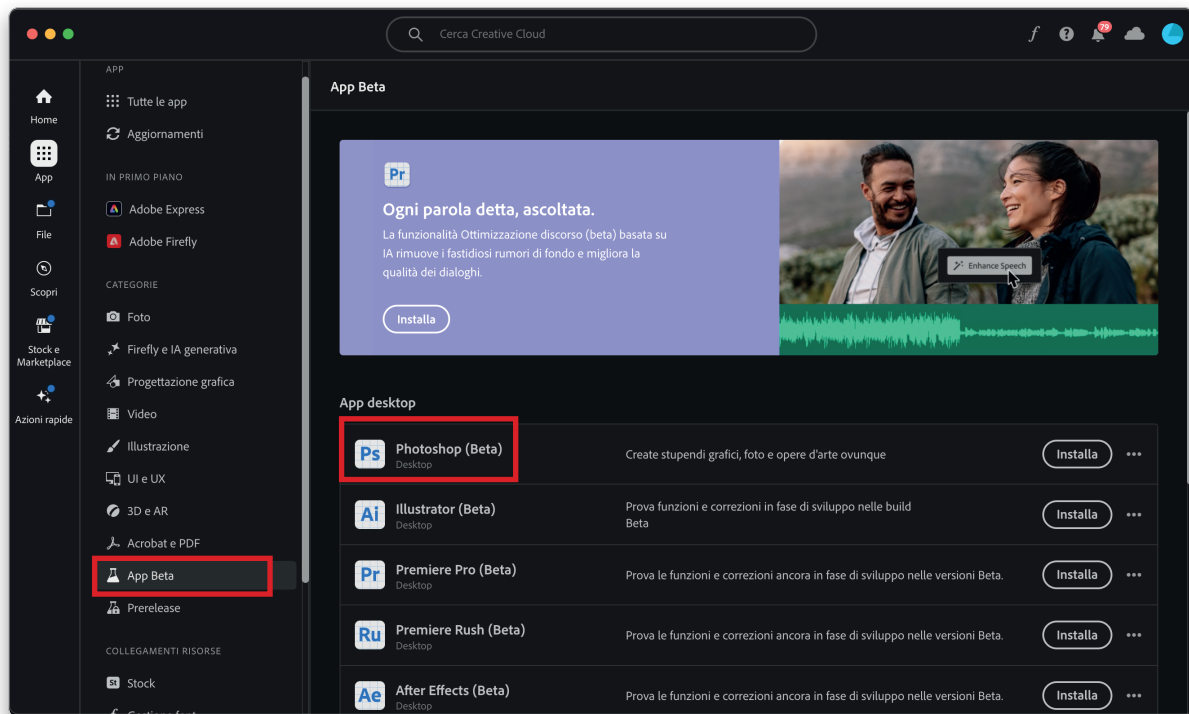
Cerca Creative Cloud

79

Home

App

File

Scopri

Stock e Marketplace

Azioni rapide

APP

Tutte le app

Aggiornamenti

IN PRIMO PIANO

Adobe Express

Adobe Firefly

CATEGORIE

Foto

Firefly e IA generativa

Progettazione grafica

Video

Illustrazione

UI e UX

3D e AR

Acrobat e PDF

App Beta

Prerelease

COLLEGAMENTI RISORSE

Stock

App Beta

Pr

Ogni parola detta, ascoltata.

La funzionalità Ottimizzazione discorso (beta) basata su IA rimuove i fastidiosi rumori di fondo e migliora la qualità dei dialoghi.

Installa

Enhance Speech

App desktop

Ps Photoshop (Beta)
Desktop
Create stupendi grafici, foto e opere d'arte ovunque
Installa

Ai Illustrator (Beta)
Desktop
Prova funzioni e correzioni in fase di sviluppo nelle build Beta
Installa

Pr Premiere Pro (Beta)
Desktop
Prova le funzioni e correzioni ancora in fase di sviluppo nelle versioni Beta.
Installa

Ru Premiere Rush (Beta)
Desktop
Prova le funzioni e correzioni ancora in fase di sviluppo nelle versioni Beta.
Installa

Ae After Effects (Beta)
Desktop
Prova le funzioni e correzioni ancora in fase di sviluppo nelle versioni Beta.
Installa